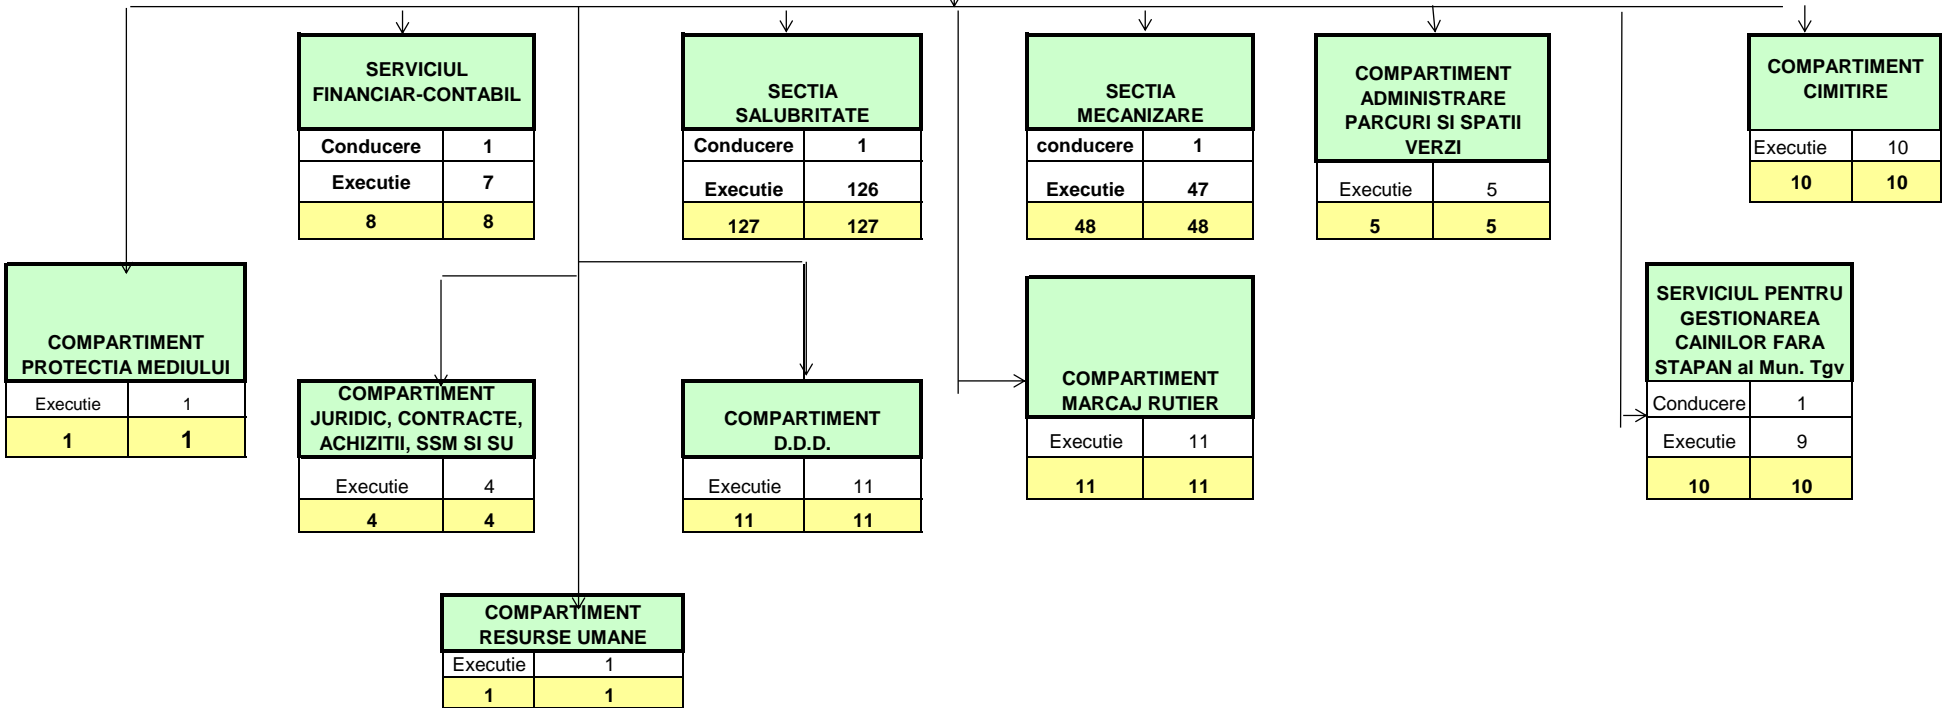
SERVICIUL FINANCIAR-CONTABIL

| Conducere | 1 |
|---|---|
| Executie | 7 |
| 8 | 8 |

SECTIA SALUBRITATE

| Conducere | 1 |
|---|---|
| Executie | 126 |
| 127 | 127 |

SECTIA MECANIZARE

| conducere | 1 |
|---|---|
| Executie | 47 |
| 48 | 48 |

COMPARTIMENT ADMINISTRARE PARCURI SI SPATII VERZI

| Executie | 5 |
|---|---|
| 5 | 5 |

COMPARTIMENT CIMITIRE

| Executie | 10 |
|---|---|
| 10 | 10 |

COMPARTIMENT PROTECTIA MEDIULUI

| Executie | 1 |
|---|---|
| 1 | 1 |

COMPARTIMENT JURIDIC, CONTRACTE, ACHIZITII, SSM SI SU

| Executie | 4 |
|---|---|
| 4 | 4 |

COMPARTIMENT D.D.D.

| Executie | 11 |
|---|---|
| 11 | 11 |

COMPARTIMENT MARCAJ RUTIER

| Executie | 11 |
|---|---|
| 11 | 11 |

SERVICIUL PENTRU GESTIONAREA CAINILOR FARA STAPAN al Mun. Tgv

| Conducere | 1 |
|---|---|
| Executie | 9 |
| 10 | 10 |

COMPARTIMENT RESURSE UMANE

| Executie | 1 |
|---|---|
| 1 | 1 |